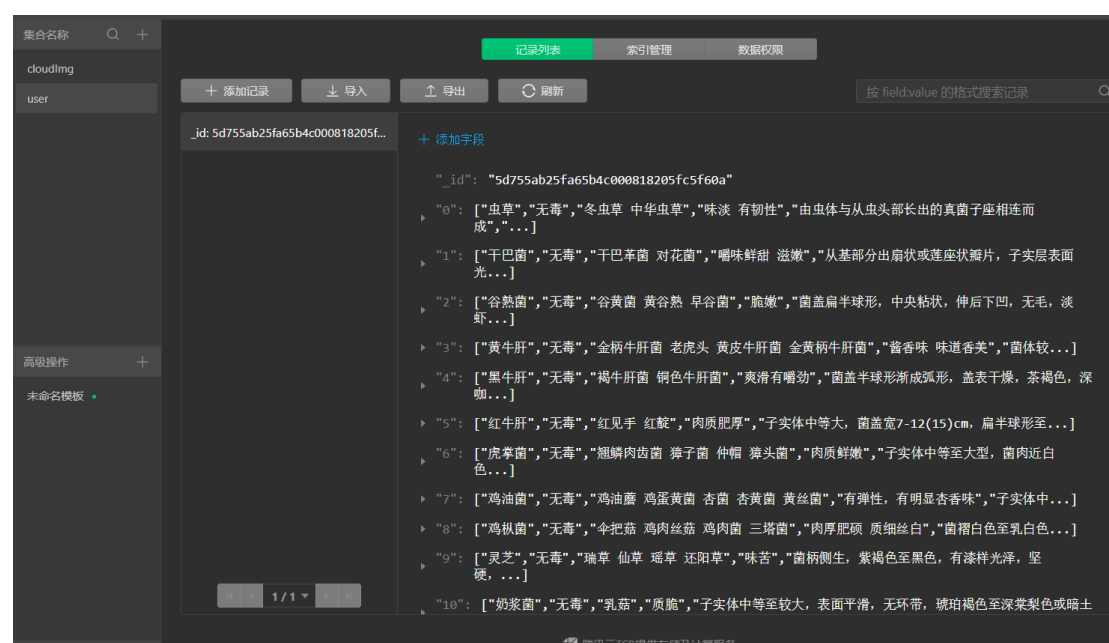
集合名称

cloudImg

user

高级操作

未命名模板

记录列表 索引管理 数据权限

+ 添加记录 导入 导出 刷新

按 field:value 的格式搜索记录

_id: 5d755ab25fa65b4c000818205f...

+ 添加字段

"_id": "5d755ab25fa65b4c000818205fc5f60a"

"0": ["虫草","无毒","冬虫草 中华虫草","味淡 有韧性","由虫体与从虫头部长出的真菌子座相连而成","..."]

"1": ["干巴菌","无毒","干巴革菌 对花菌","嚼味鲜甜 滋嫩","从基部分出扇状或莲座状瓣片，子实层表面光...]

"2": ["谷熟菌","无毒","谷黄菌 黄谷熟 早谷菌","脆嫩","菌盖扁半球形，中央粘状，伸后下凹，无毛，淡虾...]

"3": ["黄牛肝","无毒","金柄牛肝菌 老虎头 黄皮牛肝菌 金黄柄牛肝菌","酱香味 味道香美","菌体较...]

"4": ["黑牛肝","无毒","褐牛肝菌 铜色牛肝菌","爽滑有嚼劲","菌盖半球形渐成弧形，盖表干燥，茶褐色，深咖...]

"5": ["红牛肝","无毒","红见手 红靛","肉质肥厚","子实体中等大，菌盖宽7-12(15)cm，扁半球形至...]

"6": ["虎掌菌","无毒","翘鳞肉齿菌 獐子菌 仲帽 獐头菌","肉质鲜嫩","子实体中等至大型，菌肉近白色...]

"7": ["鸡油菌","无毒","鸡油蘑 鸡蛋黄菌 杏菌 杏黄菌 黄丝菌","有弹性，有明显杏香味","子实体中...]

"8": ["鸡枞菌","无毒","伞把菇 鸡肉丝菇 鸡肉菌 三塔菌","肉厚肥硕 质细丝白","菌褶白色至乳白色...]

"9": ["灵芝","无毒","瑞草 仙草 瑶草 还阳草","味苦","菌柄侧生，紫褐色至黑色，有漆样光泽，坚硬，...]

"10": ["奶浆菌","无毒","乳菇","质脆","子实体中等至较大，表面平滑，无环带，琥珀褐色至深棠梨色或暗土

1 / 1